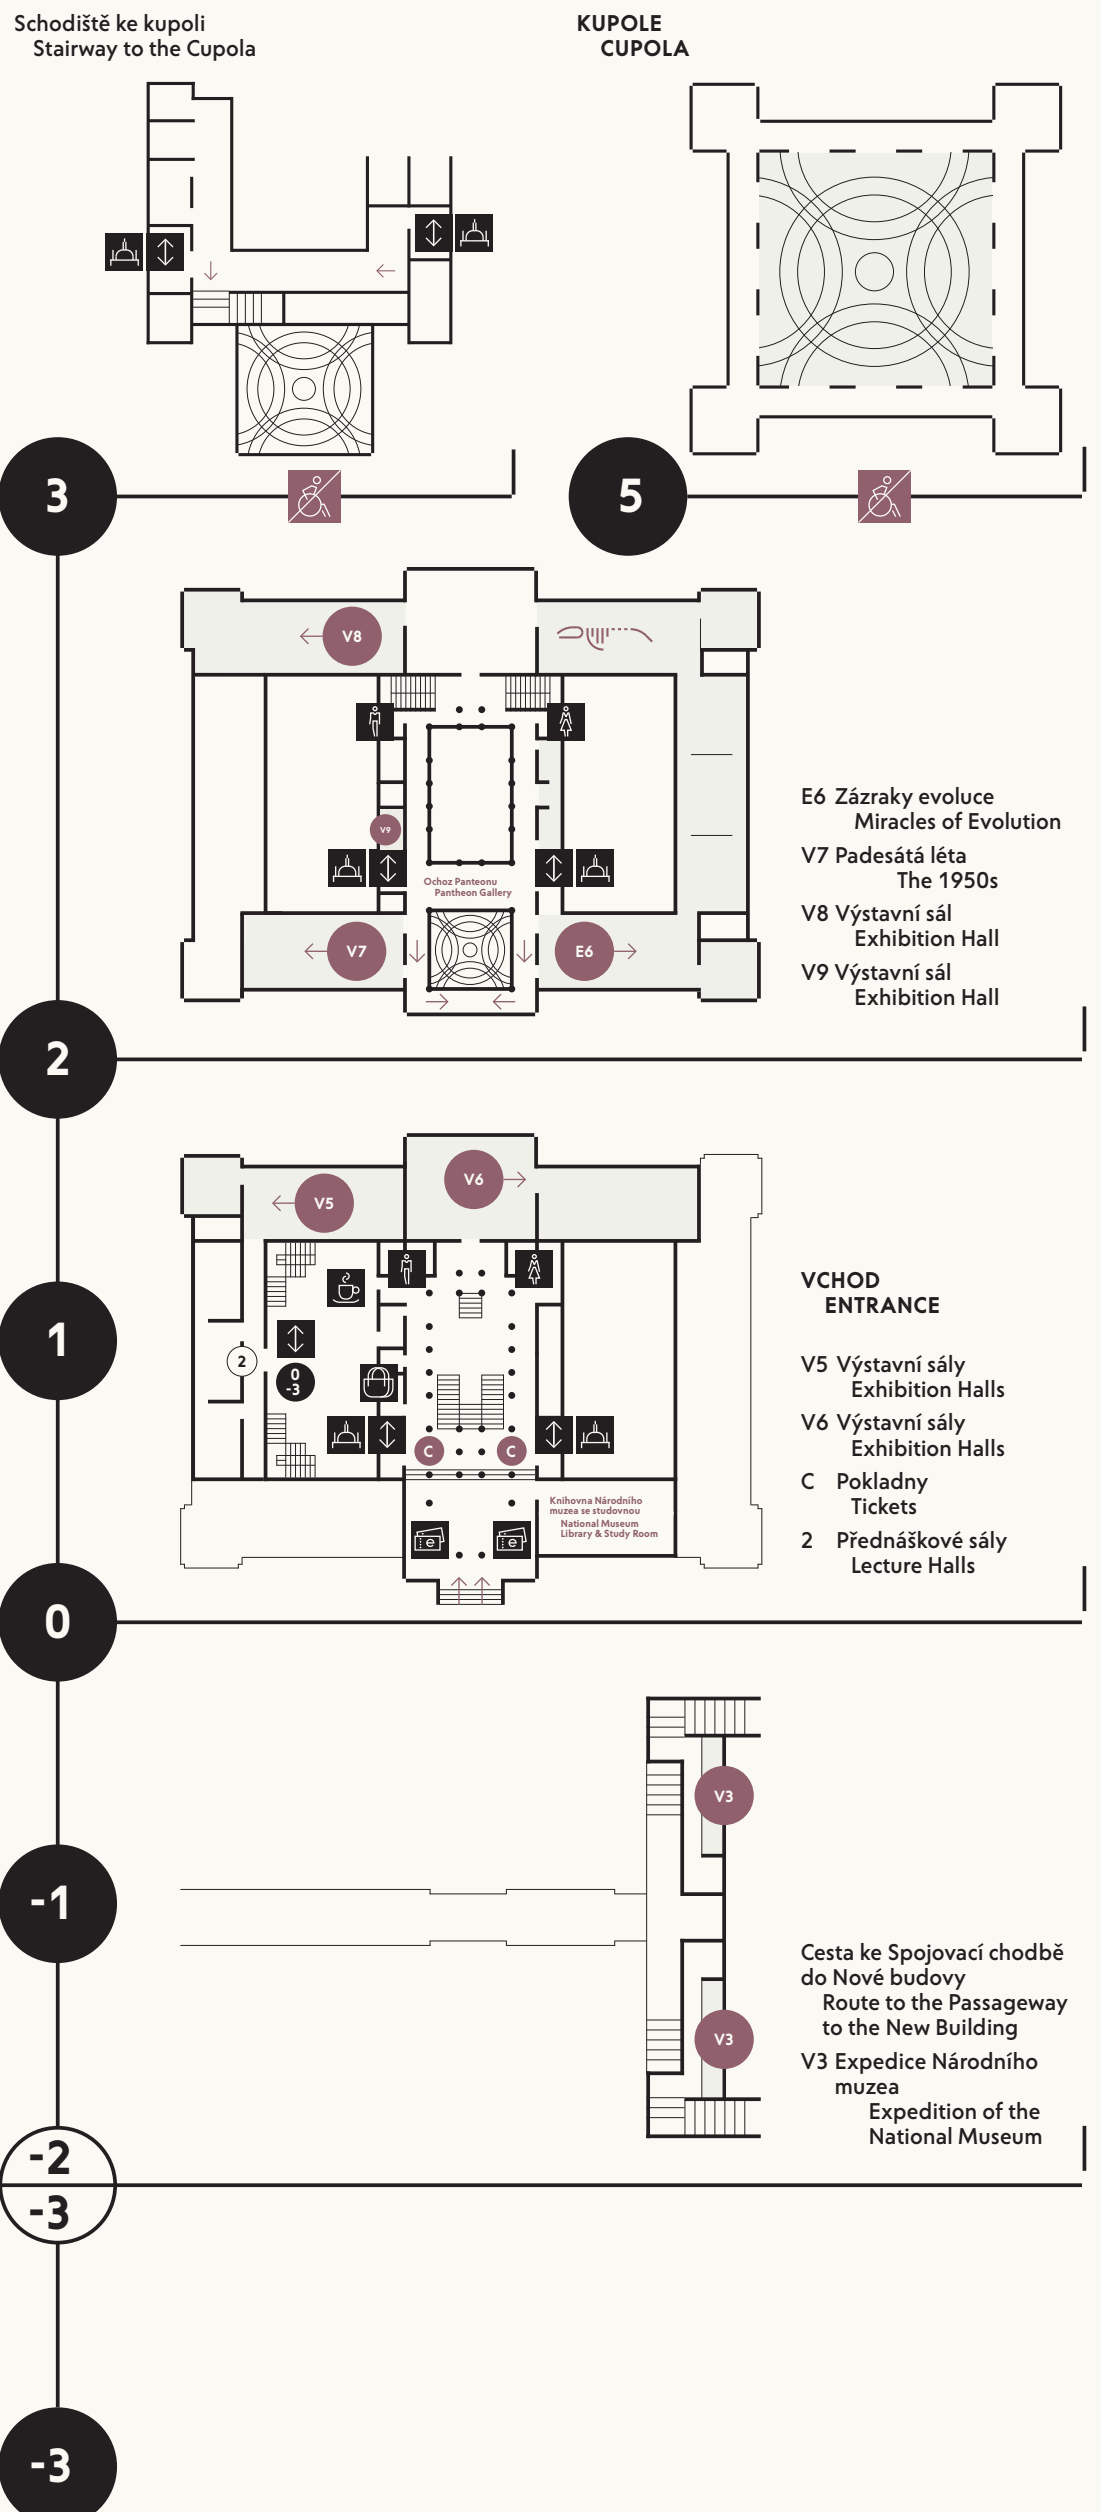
Schodiště ke kupoli
Stairway to the Cupola

KUPOLE
CUPOLA

3

5

V8

V9

Ochoz Panteonu
Pantheon Gallery

V7

E6

E6 Zázraky evoluce
Miracles of Evolution
V7 Padesátá léta
The 1950s
V8 Výstavní sál
Exhibition Hall
V9 Výstavní sál
Exhibition Hall

2

V5

V6

2

0
-3

C

C

Knihovna Národního muzea se studovnou
National Museum Library & Study Room

VCHOD
ENTRANCE

V5 Výstavní sály
Exhibition Halls
V6 Výstavní sály
Exhibition Halls
C Pokladny
Tickets
2 Přednáškové sály
Lecture Halls

1

0

V3

V3

-1

Cesta ke Spojovací chodbě do Nové budovy
Route to the Passageway to the New Building
V3 Expedice Národního muzea
Expedition of the National Museum

-2
-3

-3